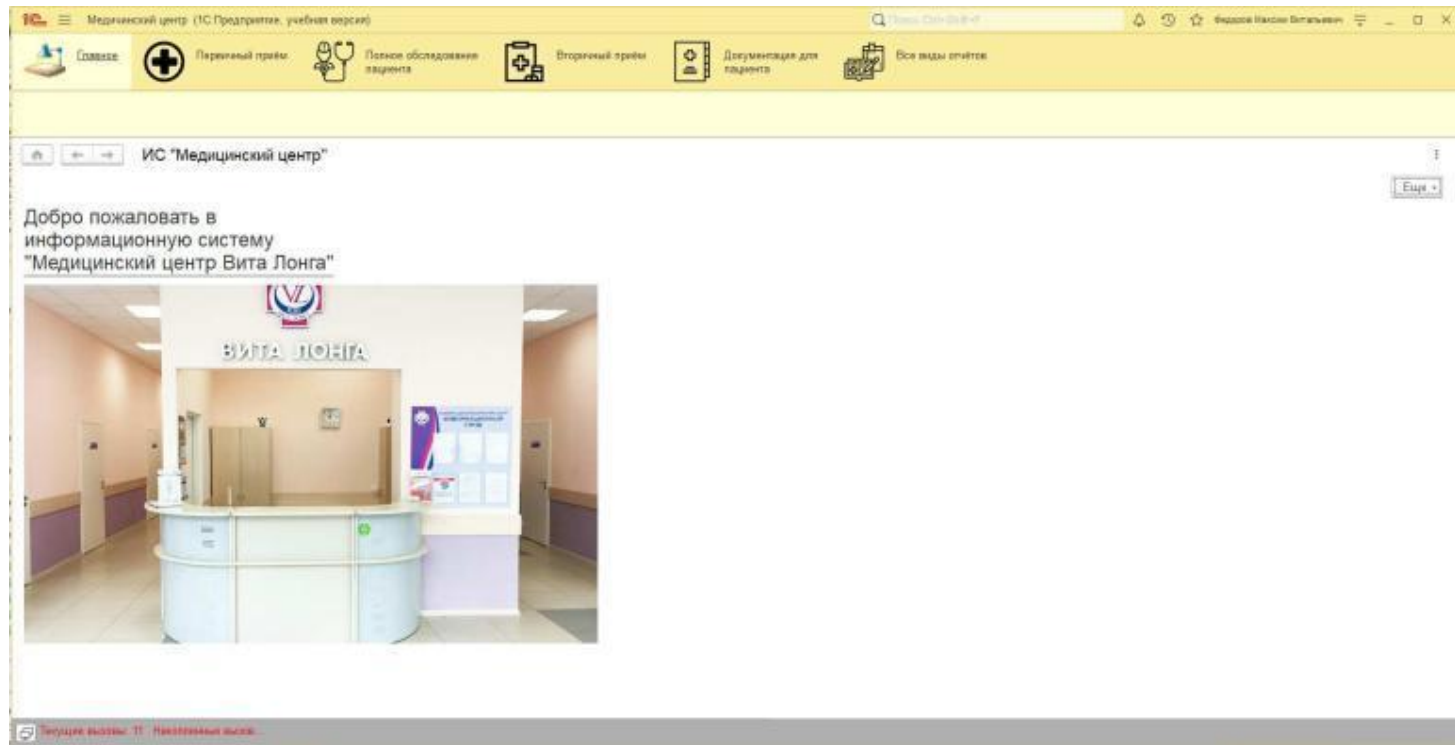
1С Медицинский центр (1С:Предприятие, учебная версия)

Поиск Ctrl+Shift+F

Федоров Максим Витальевич

Главное
Первичный приём
Полное обследование пациента
Вторичный приём
Документация для пациента
Все виды отчётов

ИС "Медицинский центр"

Ещё

Добро пожаловать в информационную систему "Медицинский центр Вита Лонга"

ВИТА ЛОНГА

Текущие вызовы: 11 Накопленные вызов...